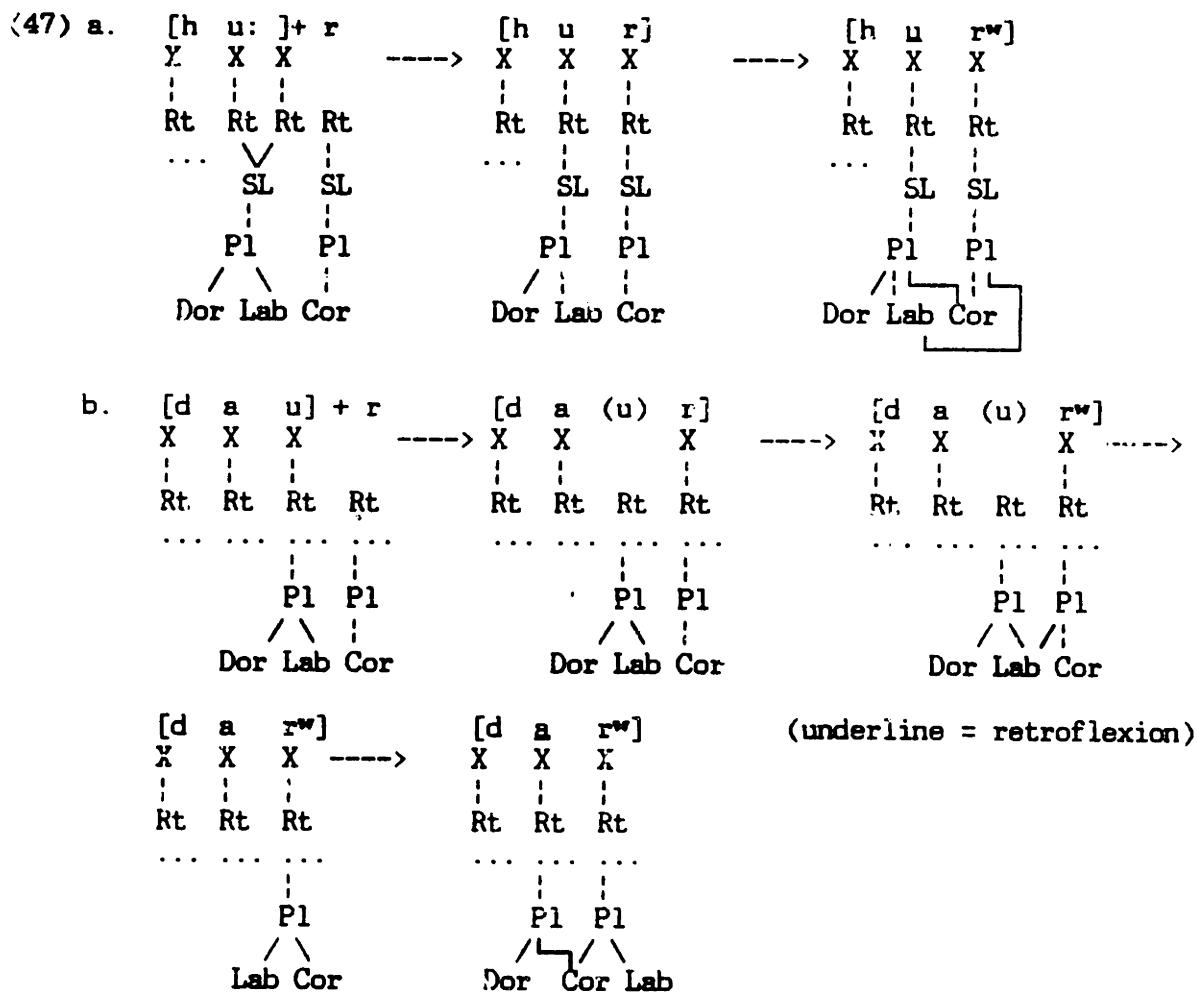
(47) a. [h u: ]+ r
X X X
Rt Rt Rt Rt
... SL SL
Pl Pl
Dor Lab Cor

----> [h u r]
X X X
Rt Rt Rt
... SL SL
Pl Pl
Dor Lab Cor

----> [h u $r^w$]
X X X
Rt Rt Rt
... SL SL
Pl Pl
Dor Lab Cor

b. [d a u] + r
X X X
Rt Rt Rt Rt
... ... ... ...
Pl Pl
Dor Lab Cor

----> [d a (u) r]
X X X
Rt Rt Rt Rt
... ... ... ...
Pl Pl
Dor Lab Cor

----> [d a (u) $r^w$]
X X X
Rt Rt Rt Rt
... ... ... ...
Pl Pl
Dor Lab Cor

---->

[d a $r^w$]
X X X
Rt Rt Rt
... ... ...
Pl
Lab Cor

----> [d a $r^w$]
X X X
Rt Rt Rt
... ... ...
Pl Pl
Dor Cor Lab

(underline = retroflexion)